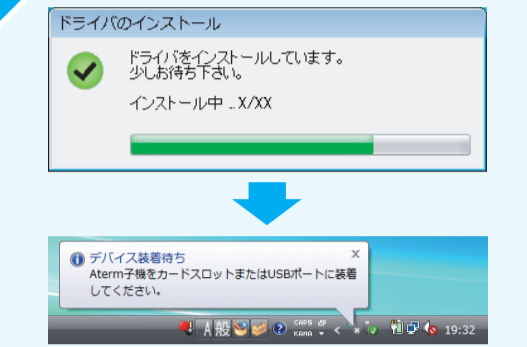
ドライバのインストール

ドライバをインストールしています。
少しお待ち下さい。

インストール中 ..X/XX

デバイス装着待ち

Aterm子機をカードスロットまたはUSBポートに装着してください。

A 般

CAPS KANA

19:32